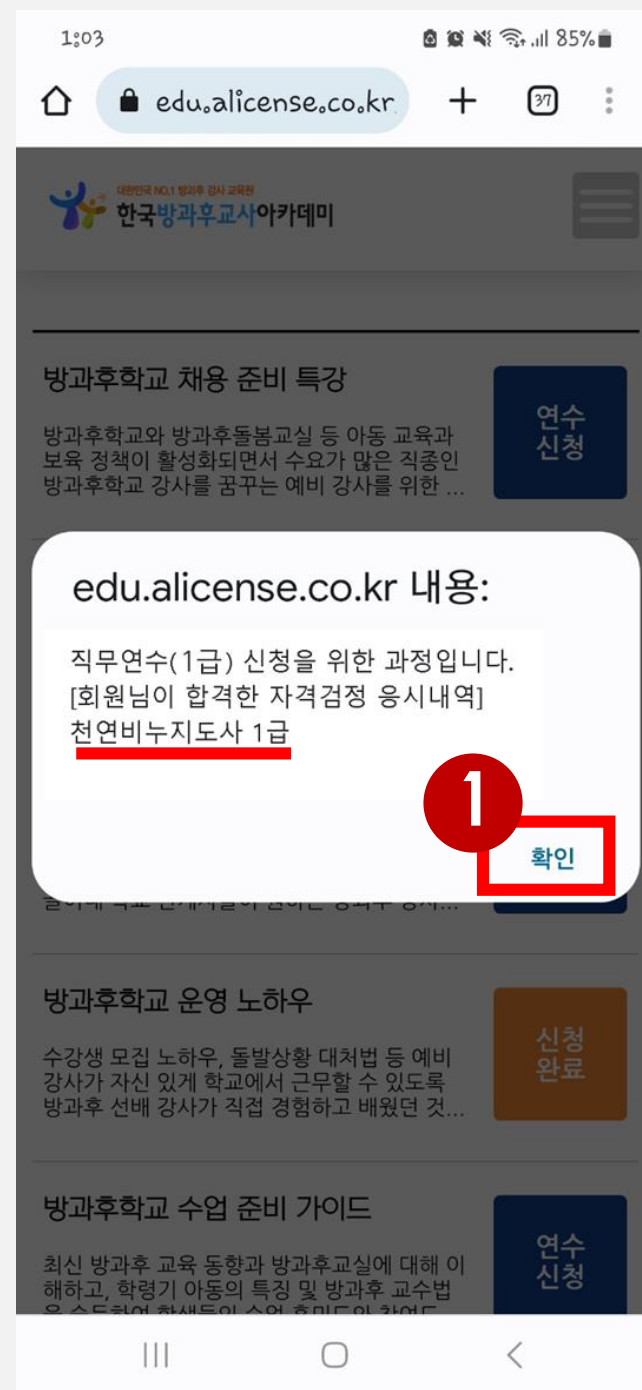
1:03 85%

edu.alicense.co.kr

37

대한민국 NO.1 방과후 강사 교육원
한국방과후교사아카데미

방과후학교 채용 준비 특강

방과후학교와 방과후돌봄교실 등 아동 교육과 보육 정책이 활성화되면서 수요가 많은 직종인 방과후학교 강사를 꿈꾸는 예비 강사를 위한 ...

연수 신청

edu.alicense.co.kr 내용:

직무연수(1급) 신청을 위한 과정입니다.
[회원님이 합격한 자격검정 응시내역]
천연비누지도사 1급

1

확인

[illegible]

방과후학교 운영 노하우

수강생 모집 노하우, 돌발상황 대처법 등 예비 강사가 자신 있게 학교에서 근무할 수 있도록 방과후 선배 강사가 직접 경험하고 배웠던 것...

신청 완료

방과후학교 수업 준비 가이드

최신 방과후 교육 동향과 방과후교실에 대해 이해하고, 학령기 아동의 특징 및 방과후 교수법 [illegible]

연수 신청